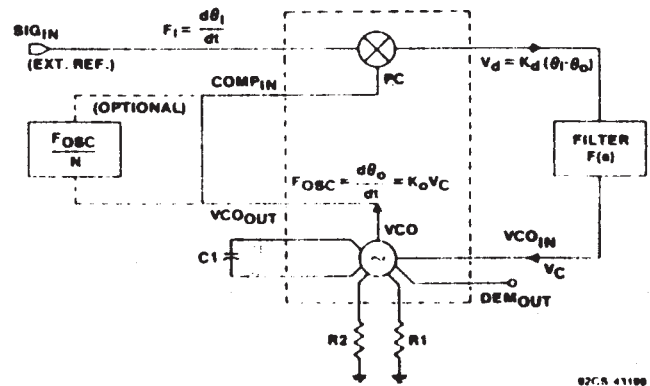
$SIG_{IN}$

(EXT. REF.)

$F_I = \frac{d\theta_I}{dt}$

$V_d = K_d(\theta_I - \theta_O)$

$COMP_{IN}$

PC

(OPTIONAL)

$\frac{F_{OSC}}{N}$

FILTER F(s)

$F_{OSC} = \frac{d\theta_O}{dt} = K_O V_C$

$VCO_{OUT}$

VCO

C1

$VCO_{IN}$

$V_C$

$DEM_{OUT}$

R2

R1

92CS 41190